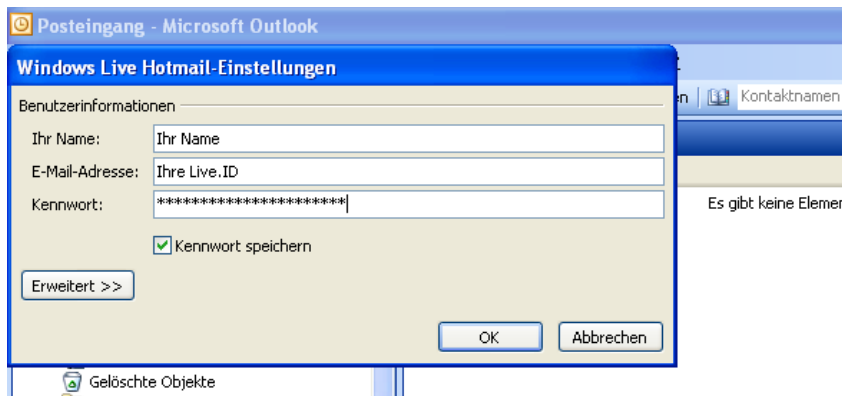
Posteingang - Microsoft Outlook

Windows Live Hotmail-Einstellungen

Benutzerinformationen

Ihr Name: Ihr Name

E-Mail-Adresse: Ihre Live.ID

Kennwort: **********************

Kennwort speichern

Erweitert >>

OK Abbrechen

n | Kontaktnamen

Es gibt keine Elemen

Gelöschte Objekte